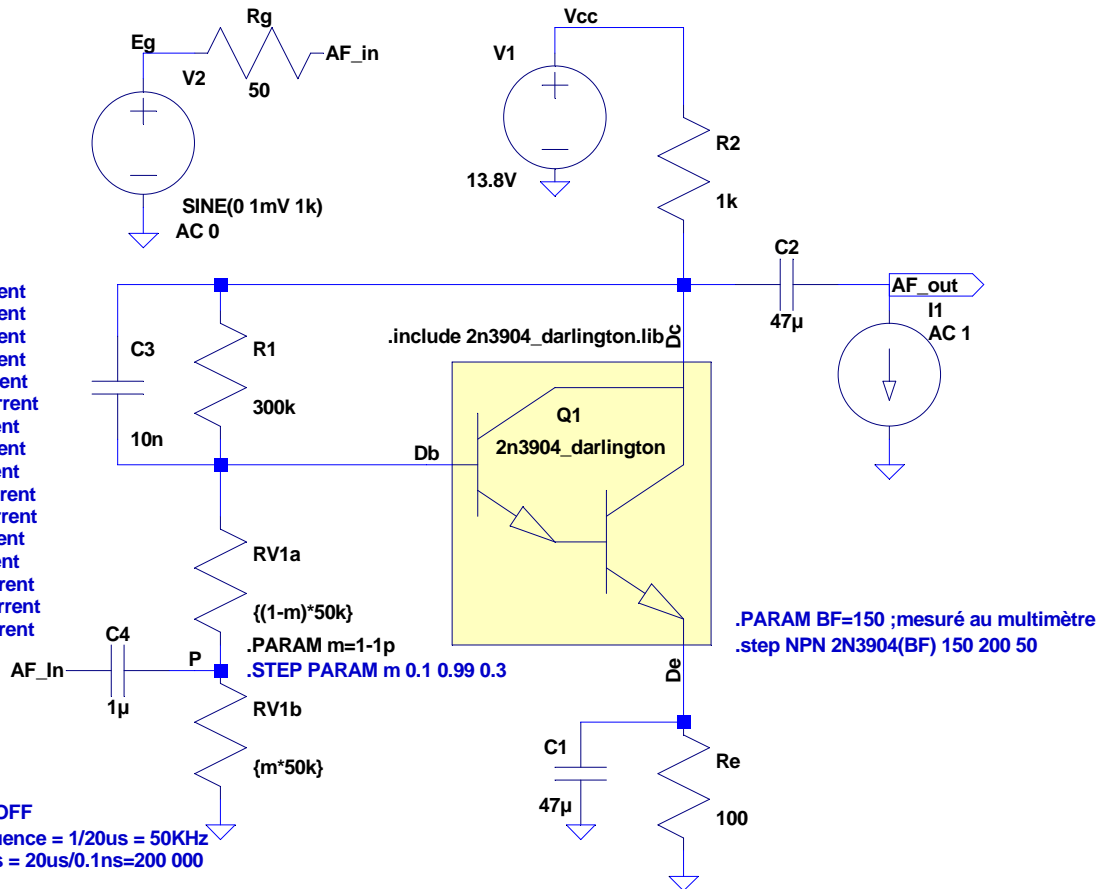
Eg
Rg
AF_in
V2
50
SINE(0 1mV 1k)
AC 0
Vcc
V1
13.8V
R2
1k
C2
47µ
AF_out
I1
AC 1
rent
rent
rent
rent
rent
rrent
rent
rent
ent
rrent
rrent
ent
ent
rrent
rrent
rrent
C3
10n
R1
300k
.include 2n3904_darlington.lib
Dc
Q1
2n3904_darlington
Db
RV1a
{(1-m)*50k}
.PARAM m=1-1p
.STEP PARAM m 0.1 0.99 0.3
C4
AF_In
P
1µ
RV1b
{m*50k}
.PARAM BF=150 ;mesuré au multimètre
.step NPN 2N3904(BF) 150 200 50
De
C1
47µ
Re
100
OFF
uence = 1/20us = 50KHz
s = 20us/0.1ns=200 000